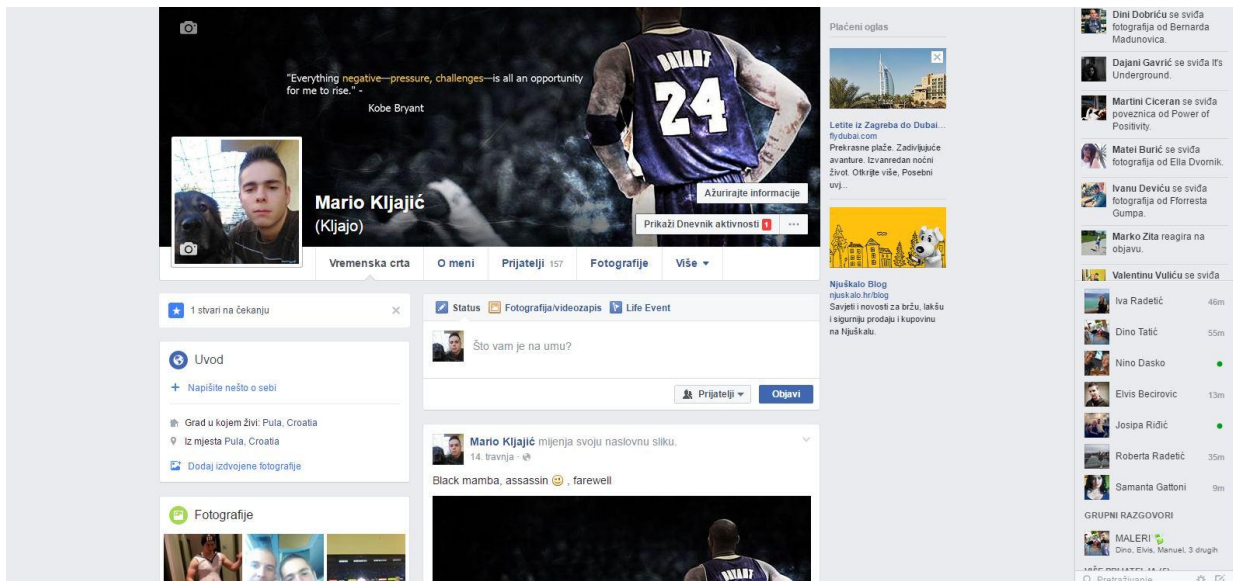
"Everything negative—pressure, challenges—is all an opportunity for me to rise." -
Kobe Bryant

BRYANT
24

Mario Kljajić
(Kljajo)

Ažurirajte informacije
Prikaži Dnevnik aktivnosti 1 ···

Vremenska crta | O meni | Prijatelji 157 | Fotografije | Više ▾

1 stvari na čekanju ×

Uvod
+ Napišite nešto o sebi
Grad u kojem živi: Pula, Croatia
Iz mjesta Pula, Croatia
Dodaj izdvojene fotografije

Fotografije

Status | Fotografija/videozapis | Life Event
Što vam je na umu?
Prijatelji ▾ | Objavi

Mario Kljajić mijenja svoju naslovnu sliku.
14. travnja ·
Black mamba, assassin 🙂 , farewell

BRYANT

Plaćeni oglas
Letite iz Zagreba do Dubai...
flydubai.com
Prekrasne plaže. Zadivljujuće avanture. Izvanredan noćni život. Otkrijte više, Posebni uvj...

Njuškalo Blog
njuskalo.hr/blog
Savjeti i novosti za bržu, lakšu i sigurniju prodaju i kupovinu na Njuškalu.

Dini Dobriću se sviđa fotografija od Bernarda Madunovica.
Dajani Gavrić se sviđa It's Underground.
Martini Ciceran se sviđa poveznica od Power of Positivity.
Matei Burić se sviđa fotografija od Ella Dvornik.
Ivanu Deviću se sviđa fotografija od Fforresta Gumpa.
Marko Zita reagira na objavu.
Valentinu Vuliću se sviđa

Iva Radetić 46m
Dino Tatić 55m
Nino Dasko
Elvis Becirovic 13m
Josipa Riđić
Roberta Radetić 35m
Samanta Gattoni 9m

GRUPNI RAZGOVORI
MALERI
Dino, Elvis, Manuel, 3 drugih
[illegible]
Pretraživanje